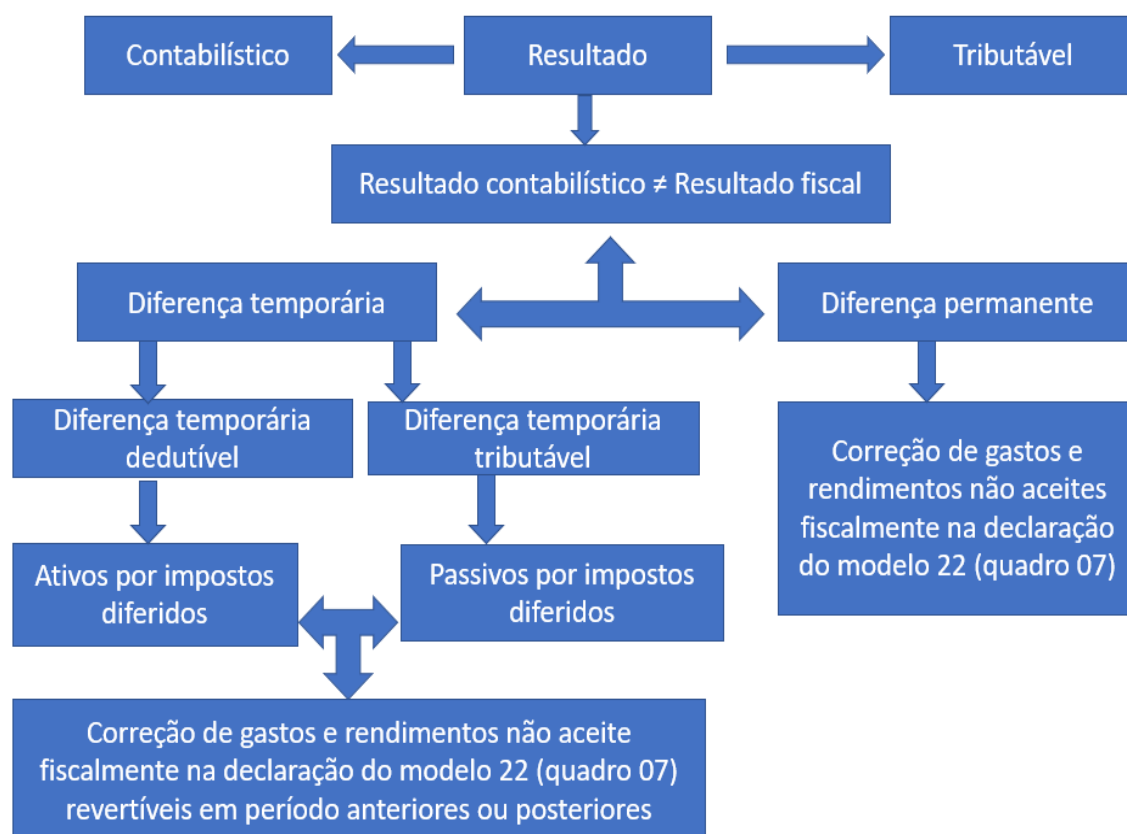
Contabilístico

Resultado

Tributável

Resultado contabilístico ≠ Resultado fiscal

Diferença temporária

Diferença permanente

Diferença temporária dedutível

Diferença temporária tributável

Correção de gastos e rendimentos não aceites fiscalmente na declaração do modelo 22 (quadro 07)

Ativos por impostos diferidos

Passivos por impostos diferidos

Correção de gastos e rendimentos não aceite fiscalmente na declaração do modelo 22 (quadro 07) revertíveis em período anteriores ou posteriores